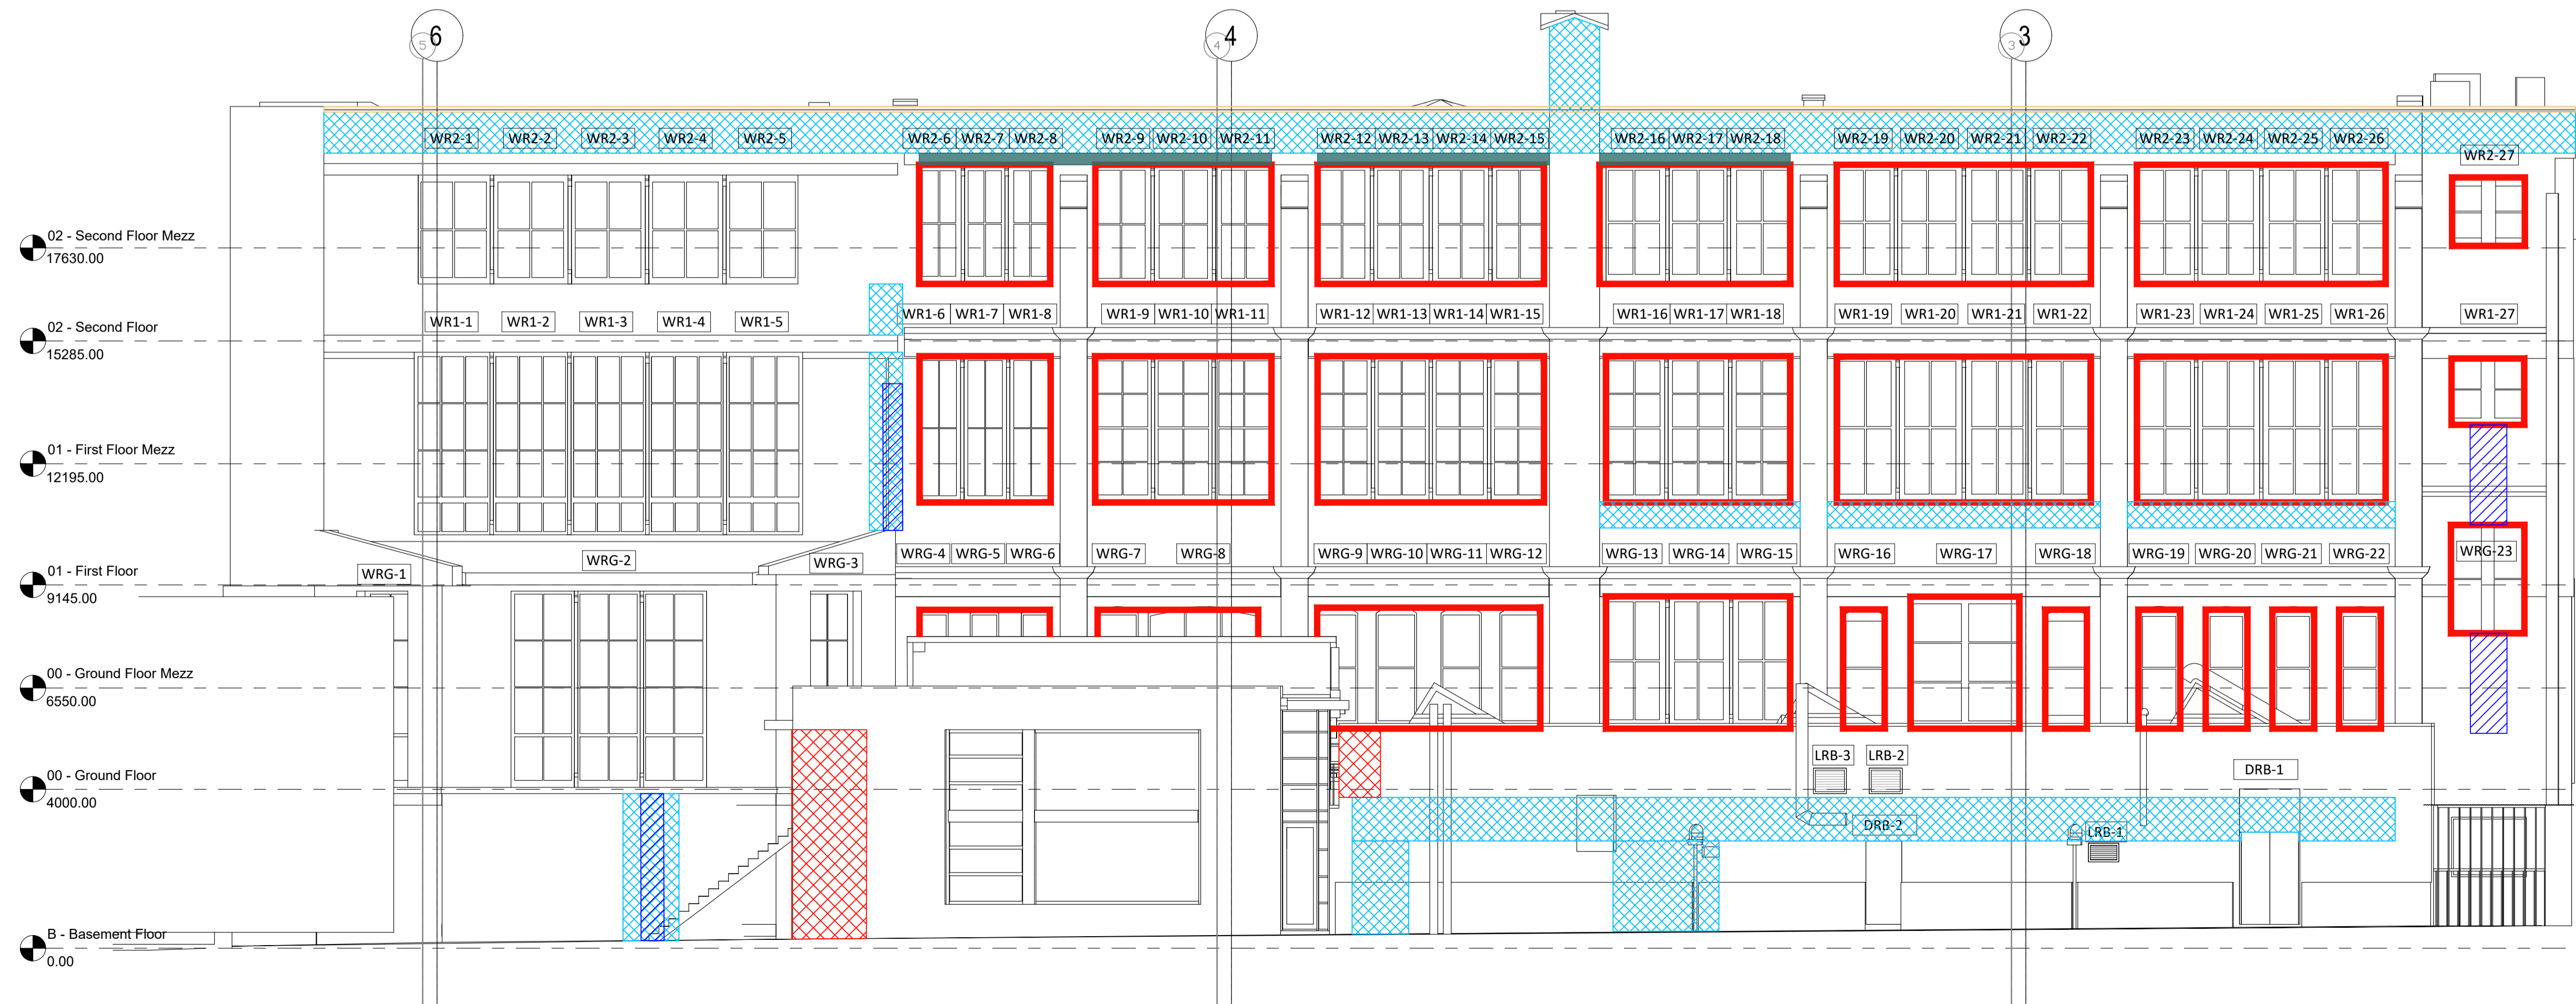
6
5
4
4
3
3

WR2-1 WR2-2 WR2-3 WR2-4 WR2-5 WR2-6 WR2-7 WR2-8 WR2-9 WR2-10 WR2-11 WR2-12 WR2-13 WR2-14 WR2-15 WR2-16 WR2-17 WR2-18 WR2-19 WR2-20 WR2-21 WR2-22 WR2-23 WR2-24 WR2-25 WR2-26 WR2-27

02 - Second Floor Mezz
17630.00

02 - Second Floor
15285.00

WR1-1 WR1-2 WR1-3 WR1-4 WR1-5 WR1-6 WR1-7 WR1-8 WR1-9 WR1-10 WR1-11 WR1-12 WR1-13 WR1-14 WR1-15 WR1-16 WR1-17 WR1-18 WR1-19 WR1-20 WR1-21 WR1-22 WR1-23 WR1-24 WR1-25 WR1-26 WR1-27

01 - First Floor Mezz
12195.00

WRG-2 WRG-3 WRG-4 WRG-5 WRG-6 WRG-7 WRG-8 WRG-9 WRG-10 WRG-11 WRG-12 WRG-13 WRG-14 WRG-15 WRG-16 WRG-17 WRG-18 WRG-19 WRG-20 WRG-21 WRG-22 WRG-23

01 - First Floor
9145.00

WRG-1

00 - Ground Floor Mezz
6550.00

LRB-3 LRB-2 DRB-1

00 - Ground Floor
4000.00

DRB-2 LRB-1

B - Basement Floor
0.00